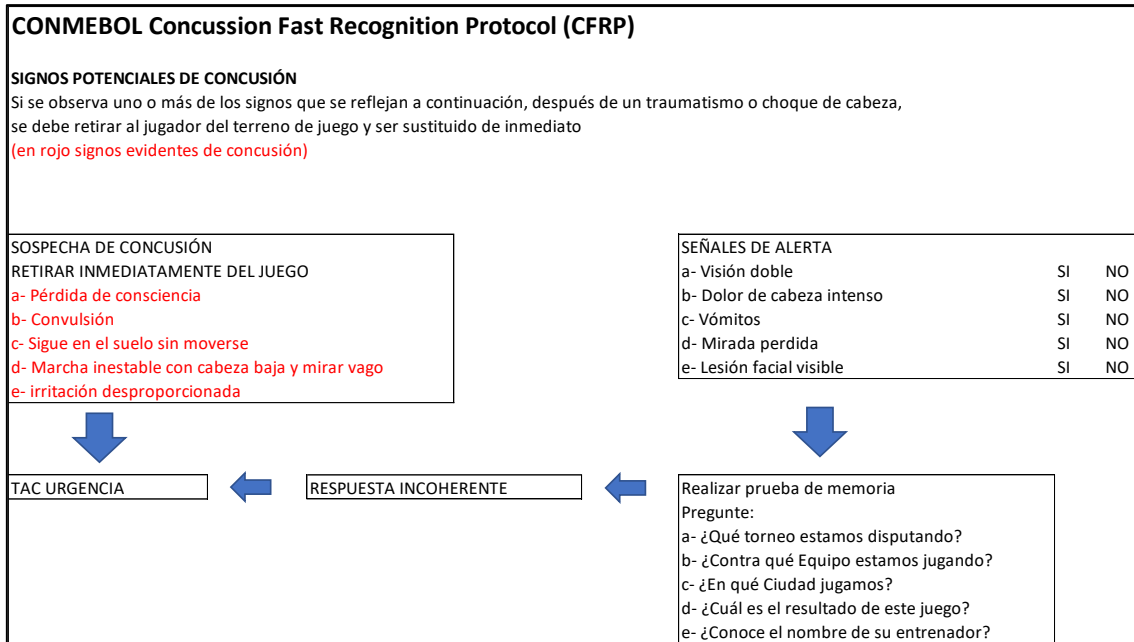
CONMEBOL Concussion Fast Recognition Protocol (CFRP)

SIGNOS POTENCIALES DE CONCUSIÓN
Si se observa uno o más de los signos que se reflejan a continuación, después de un traumatismo o choque de cabeza, se debe retirar al jugador del terreno de juego y ser sustituido de inmediato
(en rojo signos evidentes de concusión)

SOSPECHA DE CONCUSIÓN
RETIRAR INMEDIATAMENTE DEL JUEGO
a- Pérdida de consciencia
b- Convulsión
c- Sigue en el suelo sin moverse
d- Marcha inestable con cabeza baja y mirar vago
e- irritación desproporcionada

| SEÑALES DE ALERTA | | |
|---|---|---|
| a- Visión doble | SI | NO |
| b- Dolor de cabeza intenso | SI | NO |
| c- Vómitos | SI | NO |
| d- Mirada perdida | SI | NO |
| e- Lesión facial visible | SI | NO |

TAC URGENCIA

RESPUESTA INCOHERENTE

Realizar prueba de memoria
Pregunte:
a- ¿Qué torneo estamos disputando?
b- ¿Contra qué Equipo estamos jugando?
c- ¿En qué Ciudad jugamos?
d- ¿Cuál es el resultado de este juego?
e- ¿Conoce el nombre de su entrenador?